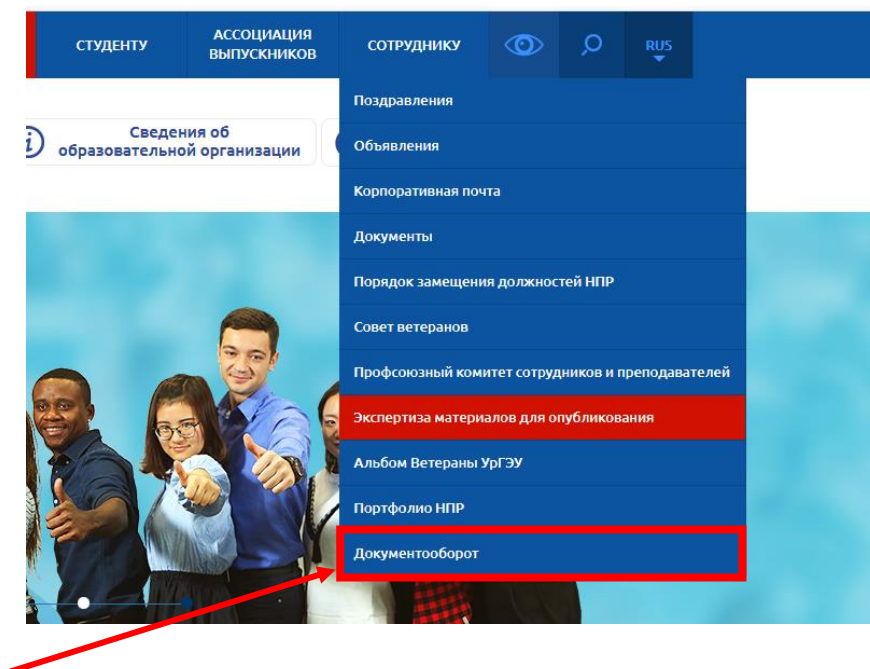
СТУДЕНТУ
АССОЦИАЦИЯ ВЫПУСКНИКОВ
СОТРУДНИКУ
RUS

Сведения об образовательной организации

Поздравления
Объявления
Корпоративная почта
Документы
Порядок замещения должностей НПР
Совет ветеранов
Профсоюзный комитет сотрудников и преподавателей
Экспертиза материалов для опубликования
Альбом Ветераны УрГЭУ
Портфолио НПР
Документооборот